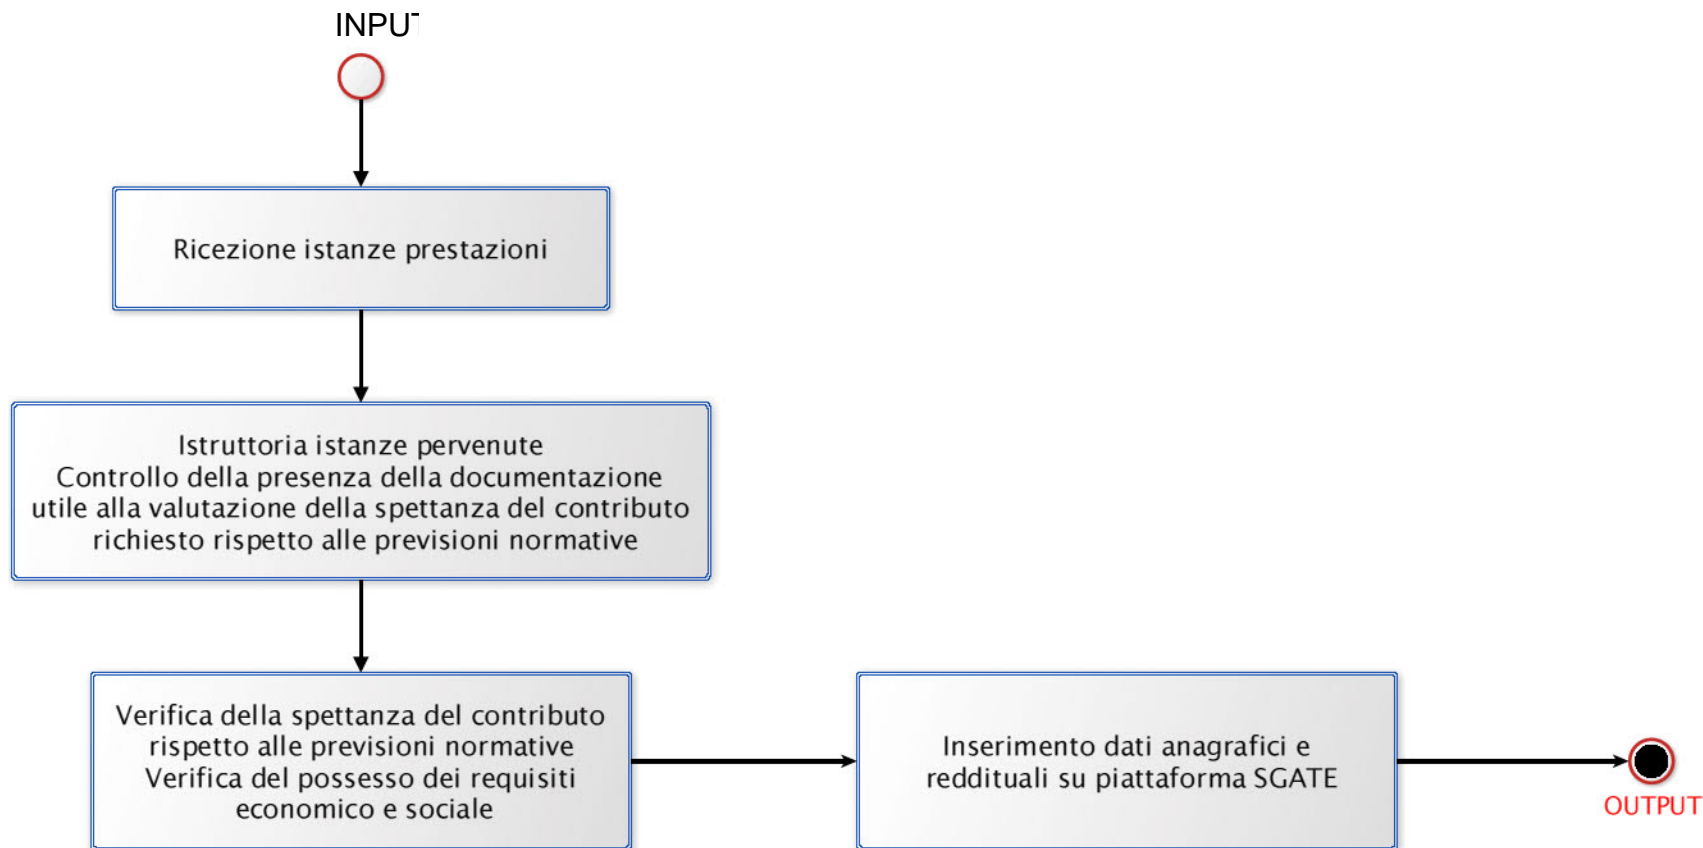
INPU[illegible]

Ricezione istanze prestazioni

Istruttoria istanze pervenute
Controllo della presenza della documentazione utile alla valutazione della spettanza del contributo richiesto rispetto alle previsioni normative

Verifica della spettanza del contributo rispetto alle previsioni normative
Verifica del possesso dei requisiti economico e sociale

Inserimento dati anagrafici e reddituali su piattaforma SGATE

OUTPUT